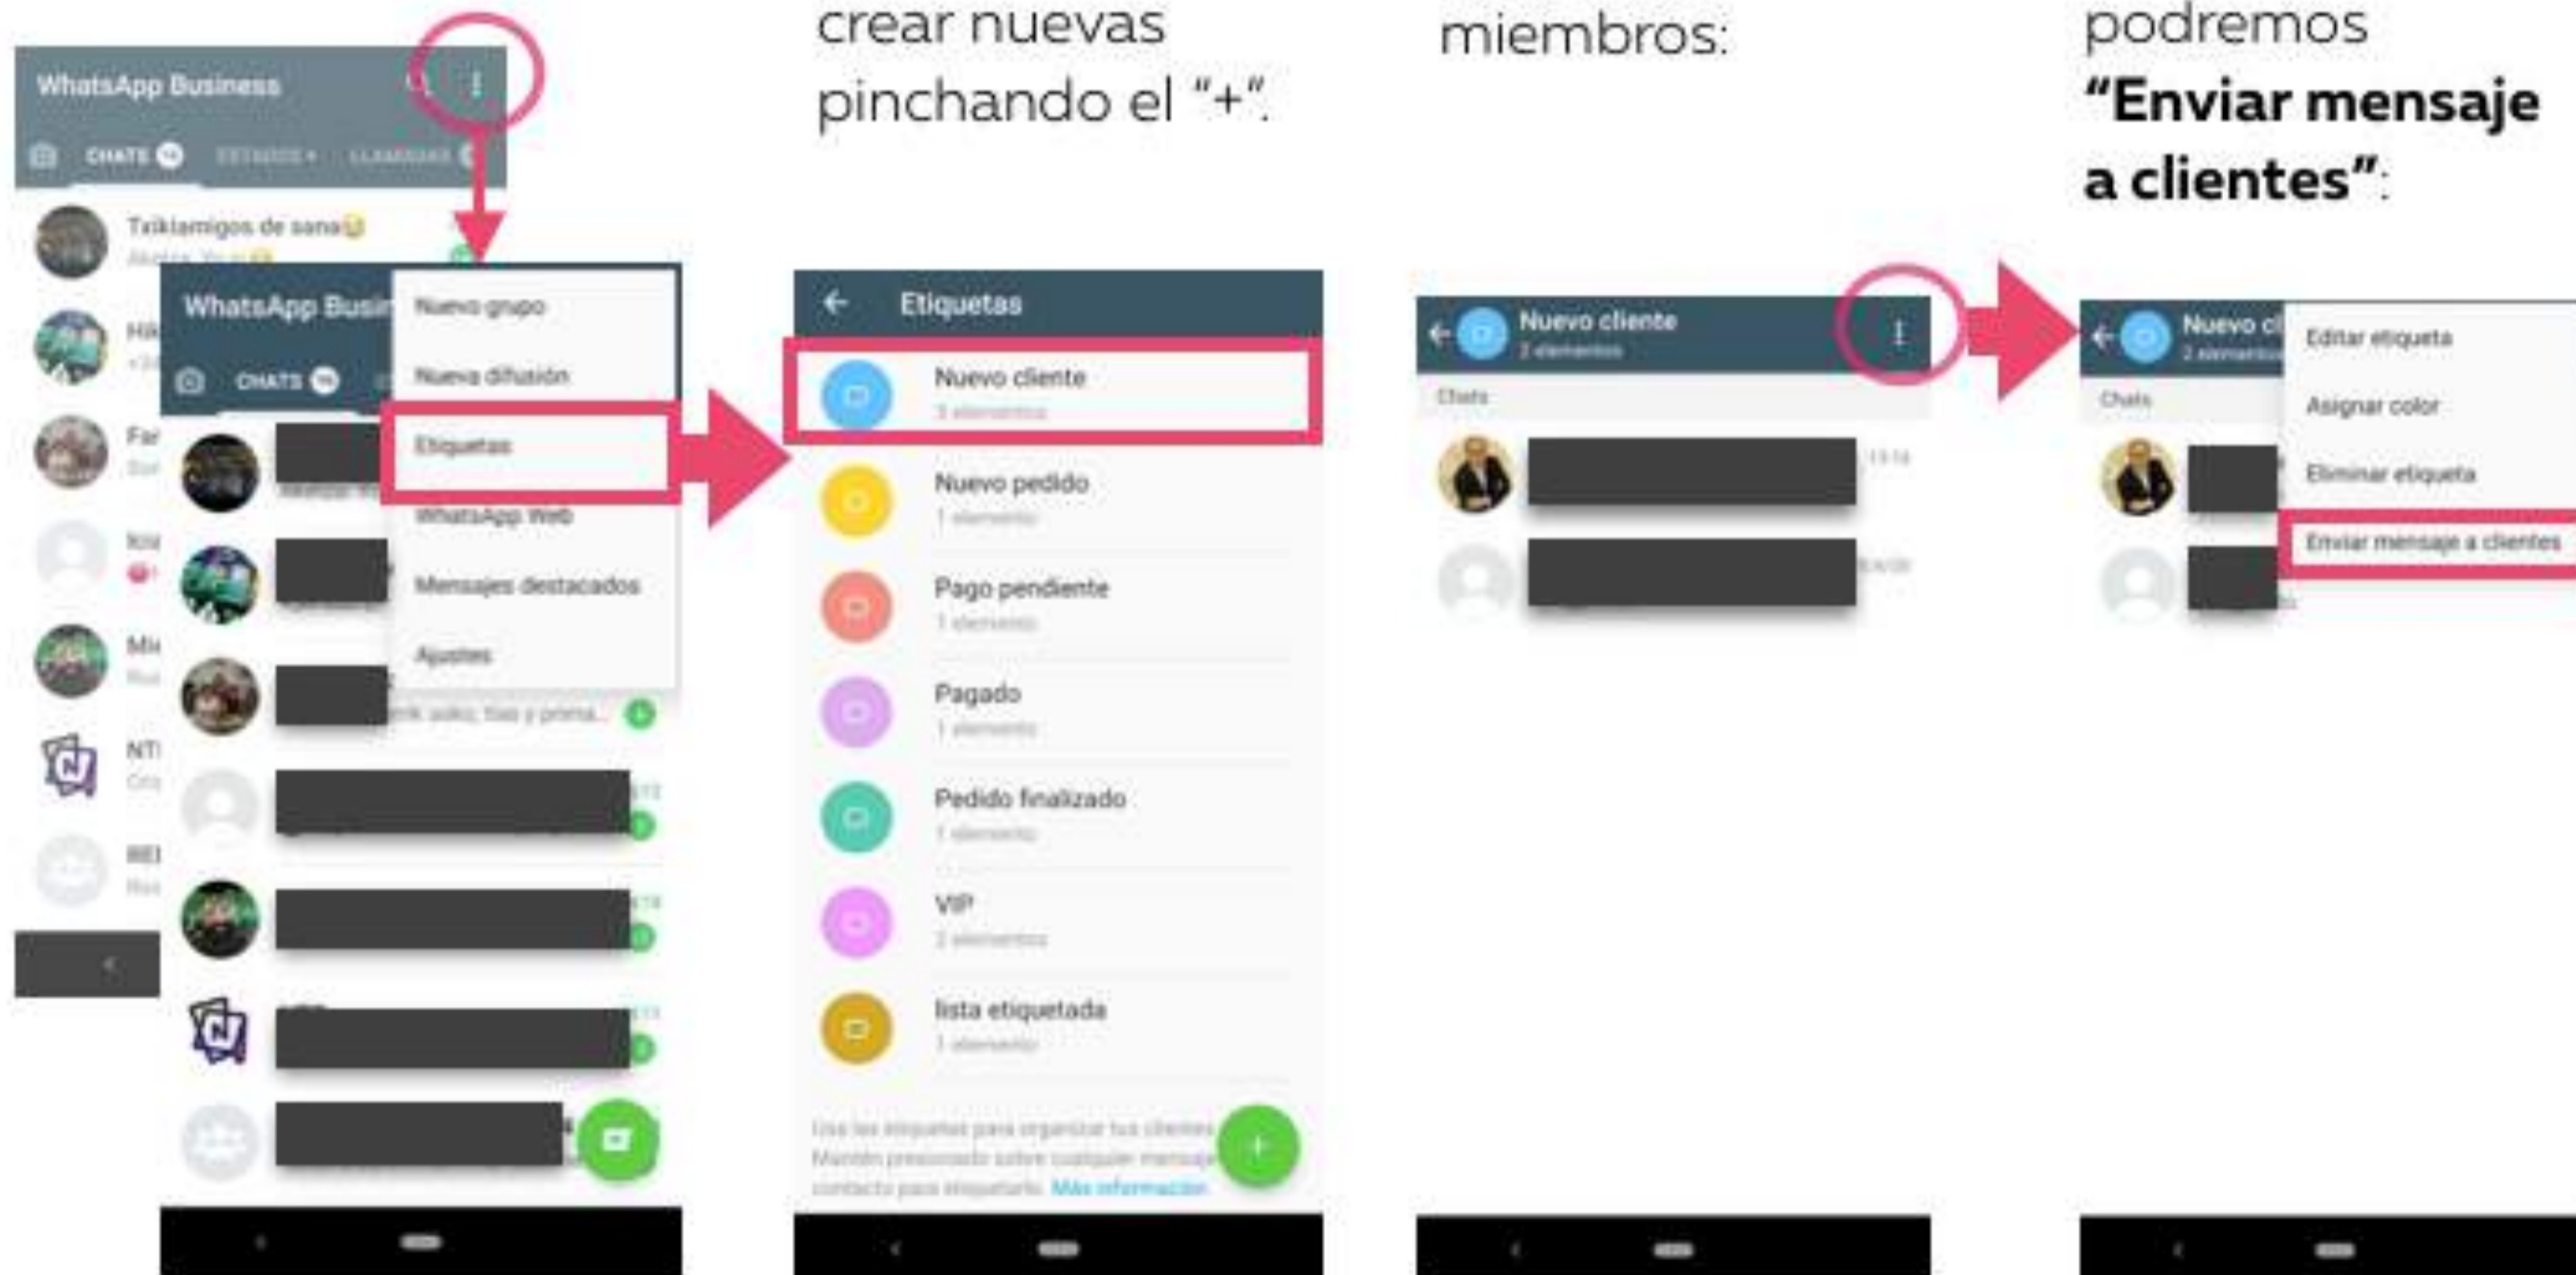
crear nuevas pinchando el "+".

miembros:

podremos **"Enviar mensaje a clientes"**:

WhatsApp Business

CHATS ESTADOS LLAMADAS

Txikiamigos de sana😉

WhatsApp Busin

CHATS

Nuevo grupo

Nueva difusión

Etiquetas

WhatsApp Web

Mensajes destacados

Ajustes

Etiquetas

Nuevo cliente
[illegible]

Nuevo pedido
1 elemento

Pago pendiente
1 elemento

Pagado
1 elemento

Pedido finalizado
1 elemento

VIP
2 elementos

lista etiquetada
1 elemento

Usa las etiquetas para organizar tus clientes. Mantén presionado sobre cualquier mensaje o contacto para etiquetarlo. Más información

Nuevo cliente
2 elementos

Chats

Nuevo cl
2 elementos

Chats

Editar etiqueta

Asignar color

Eliminar etiqueta

Enviar mensaje a clientes